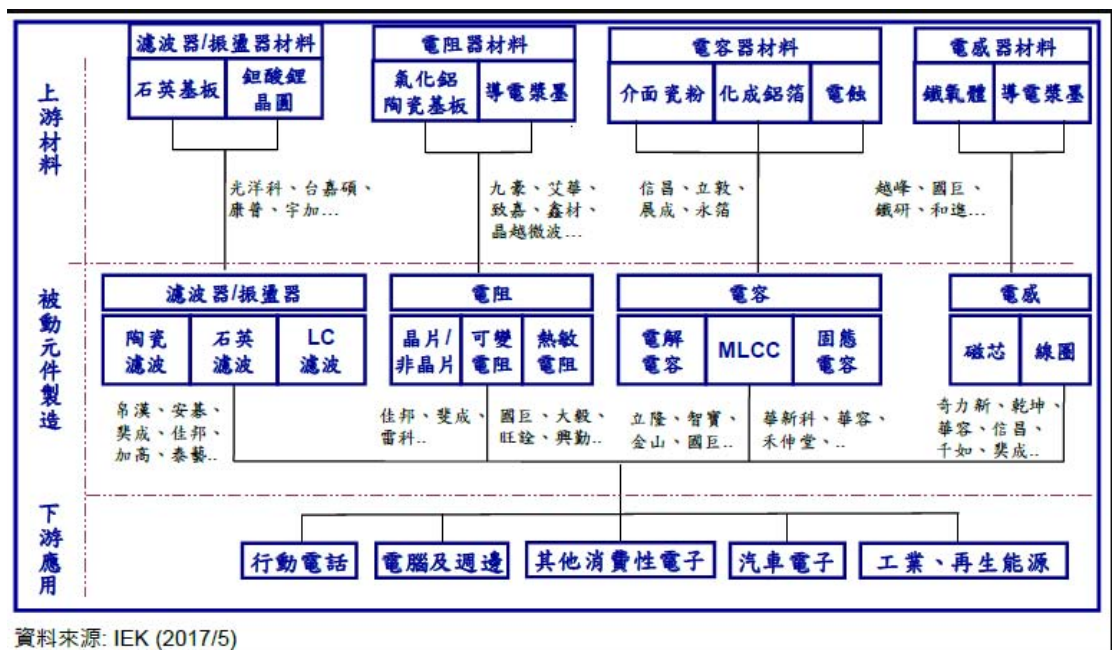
上游材料

濾波器/振盪器材料
石英基板
鉭酸鋰晶圓

電阻器材料
氧化鋁陶瓷基板
導電漿墨

電容器材料
介面瓷粉
化成鋁箔
電蝕

電感器材料
鐵氧體
導電漿墨

光洋科、台嘉碩、康普、宇加…

九豪、艾華、致嘉、鑫材、晶越微波…

信昌、立敦、展成、永箔

越峰、國巨、鐵研、和進…

被動元件製造

濾波器/振盪器
陶瓷濾波
石英濾波
LC濾波

電阻
晶片/非晶片
可變電阻
熱敏電阻

電容
電解電容
MLCC
固態電容

電感
磁芯
線圈

帛漢、安碁、奘成、佳邦、加高、泰藝..

佳邦、斐成、雷科..

國巨、大毅、旺詮、興勤..

立隆、智寶、金山、國巨..

華新科、華容、禾伸堂、..

奇力新、乾坤、華容、信昌、千如、奘成..

下游應用

行動電話
電腦及週邊
其他消費性電子
汽車電子
工業、再生能源

資料來源: IEK (2017/5)